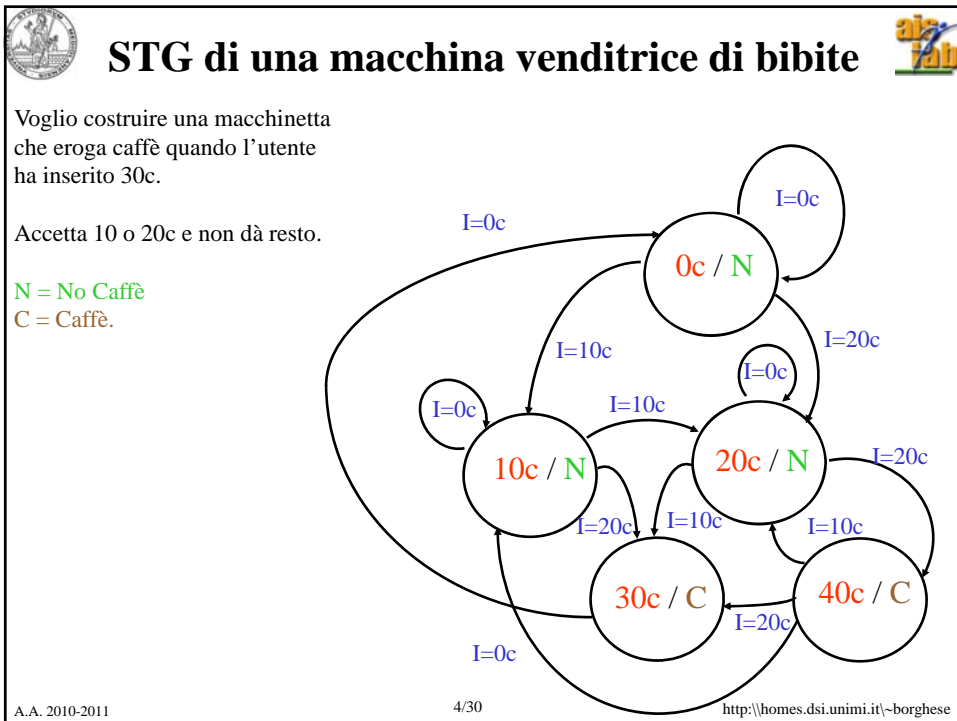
STG di una macchina venditrice di bibite

Voglio costruire una macchinetta che eroga caffè quando l'utente ha inserito 30c.

Accetta 10 o 20c e non dà resto.

N = No Caffè
C = Caffè.

I=0c
I=0c
0c / N
I=10c
I=20c
I=0c
I=0c
I=10c
10c / N
20c / N
I=20c
I=20c
I=10c
I=10c
30c / C
40c / C
I=20c
I=0c

A.A. 2010-2011
4/30
http:\\homes.dsi.unimi.it\~borghese